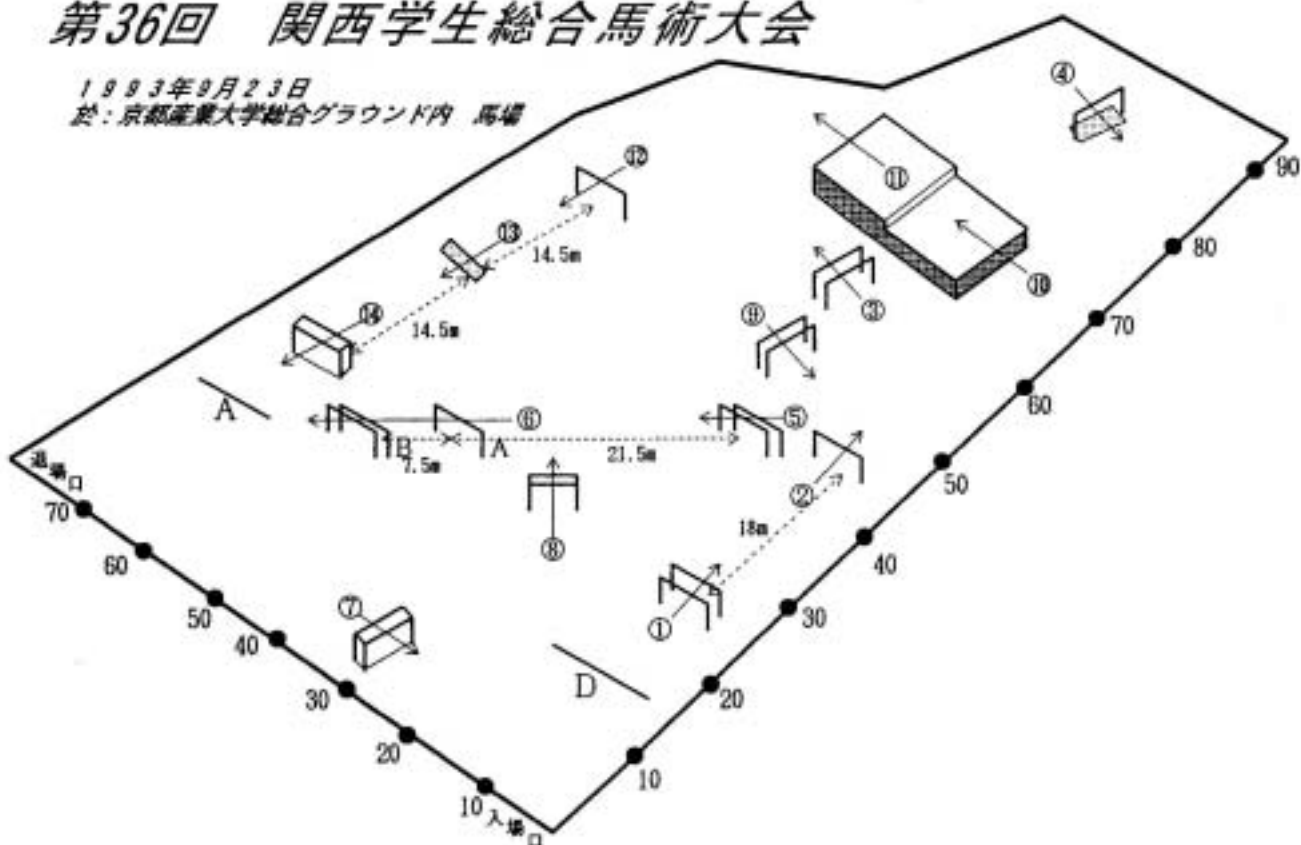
第36回　関西学生総合馬術大会

1993年9月23日
於：京都産業大学総合グラウンド内　馬場

④
⑪
⑫
⑬
14.5m
14.5m
⑭
⑩
③
⑨
A
⑥
⑤
B
A
7.5m
21.5m
②
⑧
18m
⑦
①
D
退場口
入場口
70
60
50
40
30
20
10
10
20
30
40
50
60
70
80
90